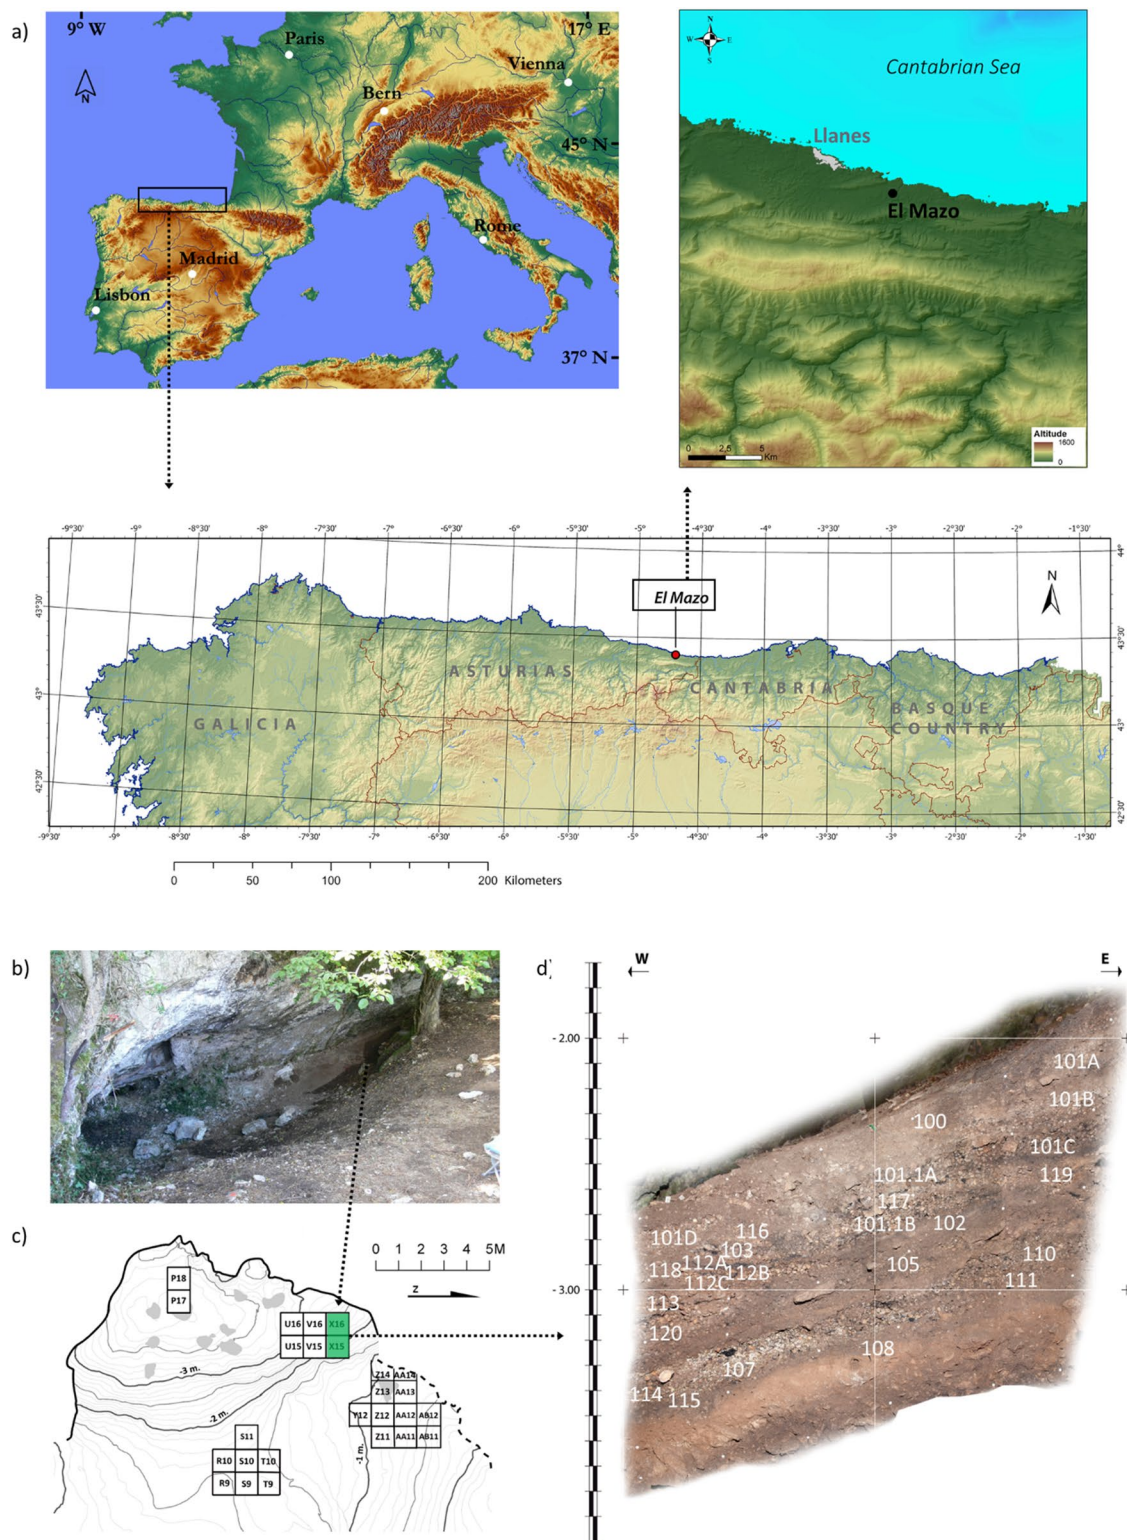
a)

9° W
17° E
Paris
Vienna
Bern
45° N
Rome
Madrid
Lisbon
37° N
N

Cantabrian Sea
Llanes
El Mazo
N
W E
S
0 2.5 5 Km
Altitude
1600
0

-9°30' -9° -8°30' -8° -7°30' -7° -6°30' -6° -5°30' -5° -4°30' -4° -3°30' -3° -2°30' -2° -1°30'
El Mazo
N
ASTURIAS
CANTABRIA
GALICIA
BASQUE COUNTRY
43°30'
43°
42°30'
44°
43°30'
43°
42°30'
-9°30' -9° -8°30' -8° -7°30' -7° -6°30' -6° -5°30' -5° -4°30' -4° -3°30' -3° -2°30' -2° -1°30'
0 50 100 200 Kilometers

b)

c)
0 1 2 3 4 5M
z
P18
P17
U16 V16 X16
U15 V15 X15
-3 m.
-2 m.
-1 m.
Z14 AA14
Z13 AA13
Y12 Z12 AA12 AB12
Z11 AA11 AB11
S11
R10 S10 T10
R9 S9 T9

d)
W
E
- 2.00
- 3.00
101A
101B
100
101C
101.1A
119
117
101.1B
102
101D
116
103
112A
118
112C
112B
105
110
111
113
120
108
107
114
115